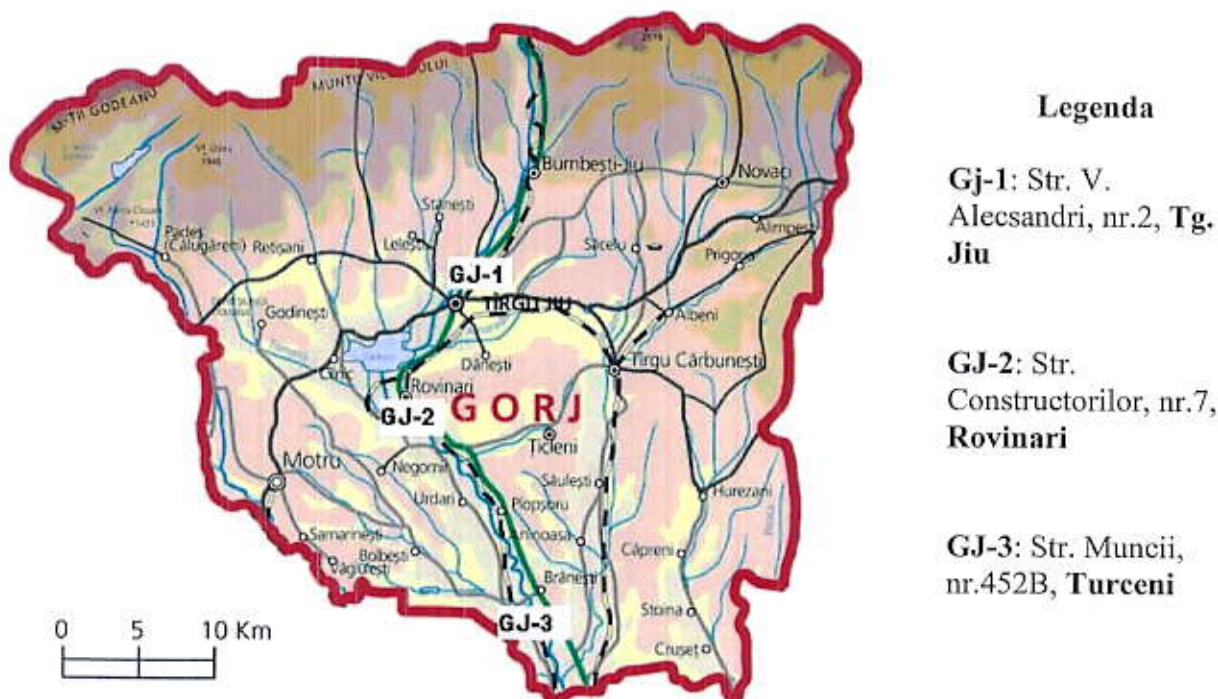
M-ȚII GODEANU
MUNTII VÎLCANULUI
Bumbești-Jiu
Novaci
Stănești
Padeș (Călugăreni)
Runcu
Leleşti
Săcelu
Alimpeşti
Peștișani
Prigoria
GJ-1
TÎRGU JIU
Godinești
Albeni
Dănești
Tirgu Cărbunești
Cătunele
Rovinari
GJ-2
G O R J
Țicleni
Motru
Negomir
Săulești
Urdari
Plopșoru
Hurezani
Samarinești
Bolbosi
Văgiulești
Căpreni
Brănești
Stoina
GJ-3
Cruset
0 5 10 Km

Legenda

Gj-1: Str. V. Alecsandri, nr.2, Tg. Jiu

GJ-2: Str. Constructorilor, nr.7, Rovinari

GJ-3: Str. Muncii, nr.452B, Turceni